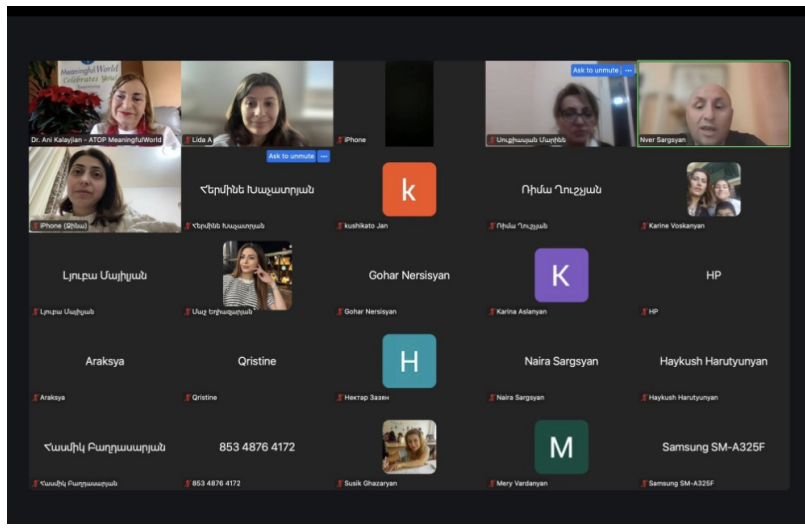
Meaningful World Celebrates You

Dr. Ani Kalayjian - ATOP MeaningfulWorld

Lida A

iPhone

Ask to unmute

Սուքիասյան Մարինե

Nver Sargsyan

iPhone (Զինա)

Ask to unmute

Հերմինե Խաչատրյան

Հերմինե Խաչատրյան

k

kushikato Jan

Ռիմա Ղուշչյան

Ռիմա Ղուշչյան

Karine Voskanyan

Լուսա Մալխյան

Լուսա Մալխյան

Մալ Եղիազարյան

Gohar Nersisyan

Gohar Nersisyan

K

Karina Aslanyan

HP

HP

Araksya

Araksya

Qristine

Qristine

H

Нектар Зазян

Naira Sargsyan

Naira Sargsyan

Haykush Harutyunyan

Haykush Harutyunyan

Համիկ Բաղդասարյան

Համիկ Բաղդասարյան

853 4876 4172

853 4876 4172

Susik Ghazaryan

M

Mery Vardanyan

Samsung SM-A325F

Samsung SM-A325F